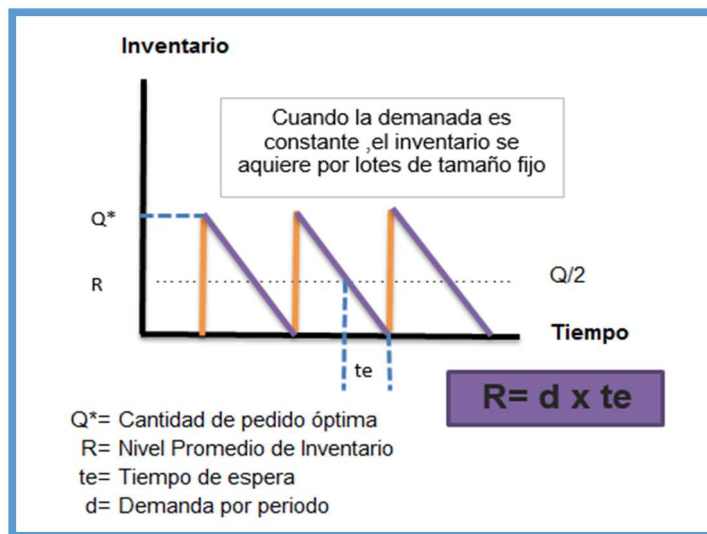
Inventario

Cuando la demanda es constante ,el inventario se aquiere por lotes de tamaño fijo

Q*

R

Q/2

Tiempo

te

R= d x te

Q*= Cantidad de pedido óptima
R= Nivel Promedio de Inventario
te= Tiempo de espera
d= Demanda por periodo